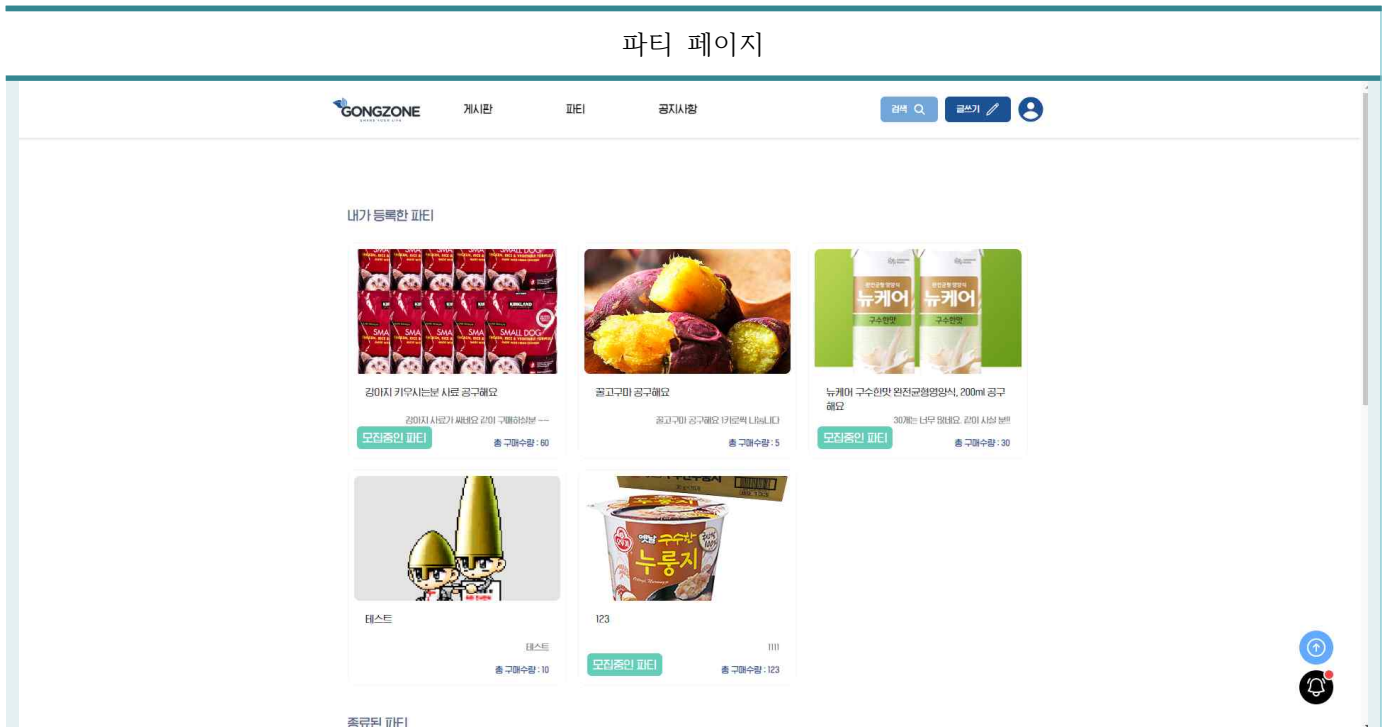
파티 페이지

GONGZONE 게시판 파티 공지사항 검색 글쓰기

내가 등록한 파티

강아지 키우시는분 사료 공구해요
강아지 사료가 싸네요 같이 구매하실분 ~~
모집중인 파티
총 구매수량 : 60

꿀고구마 공구해요
꿀고구마 공구해요 1키로씩 나눕니다
총 구매수량 : 5

뉴케어 구수한맛 완전균형영양식, 200ml 공구해요
30개는 너무 많네요. 같이 사실 분!!
모집중인 파티
총 구매수량 : 30

테스트
테스트
총 구매수량 : 10

123
1111
모집중인 파티
총 구매수량 : 123

종료된 파티